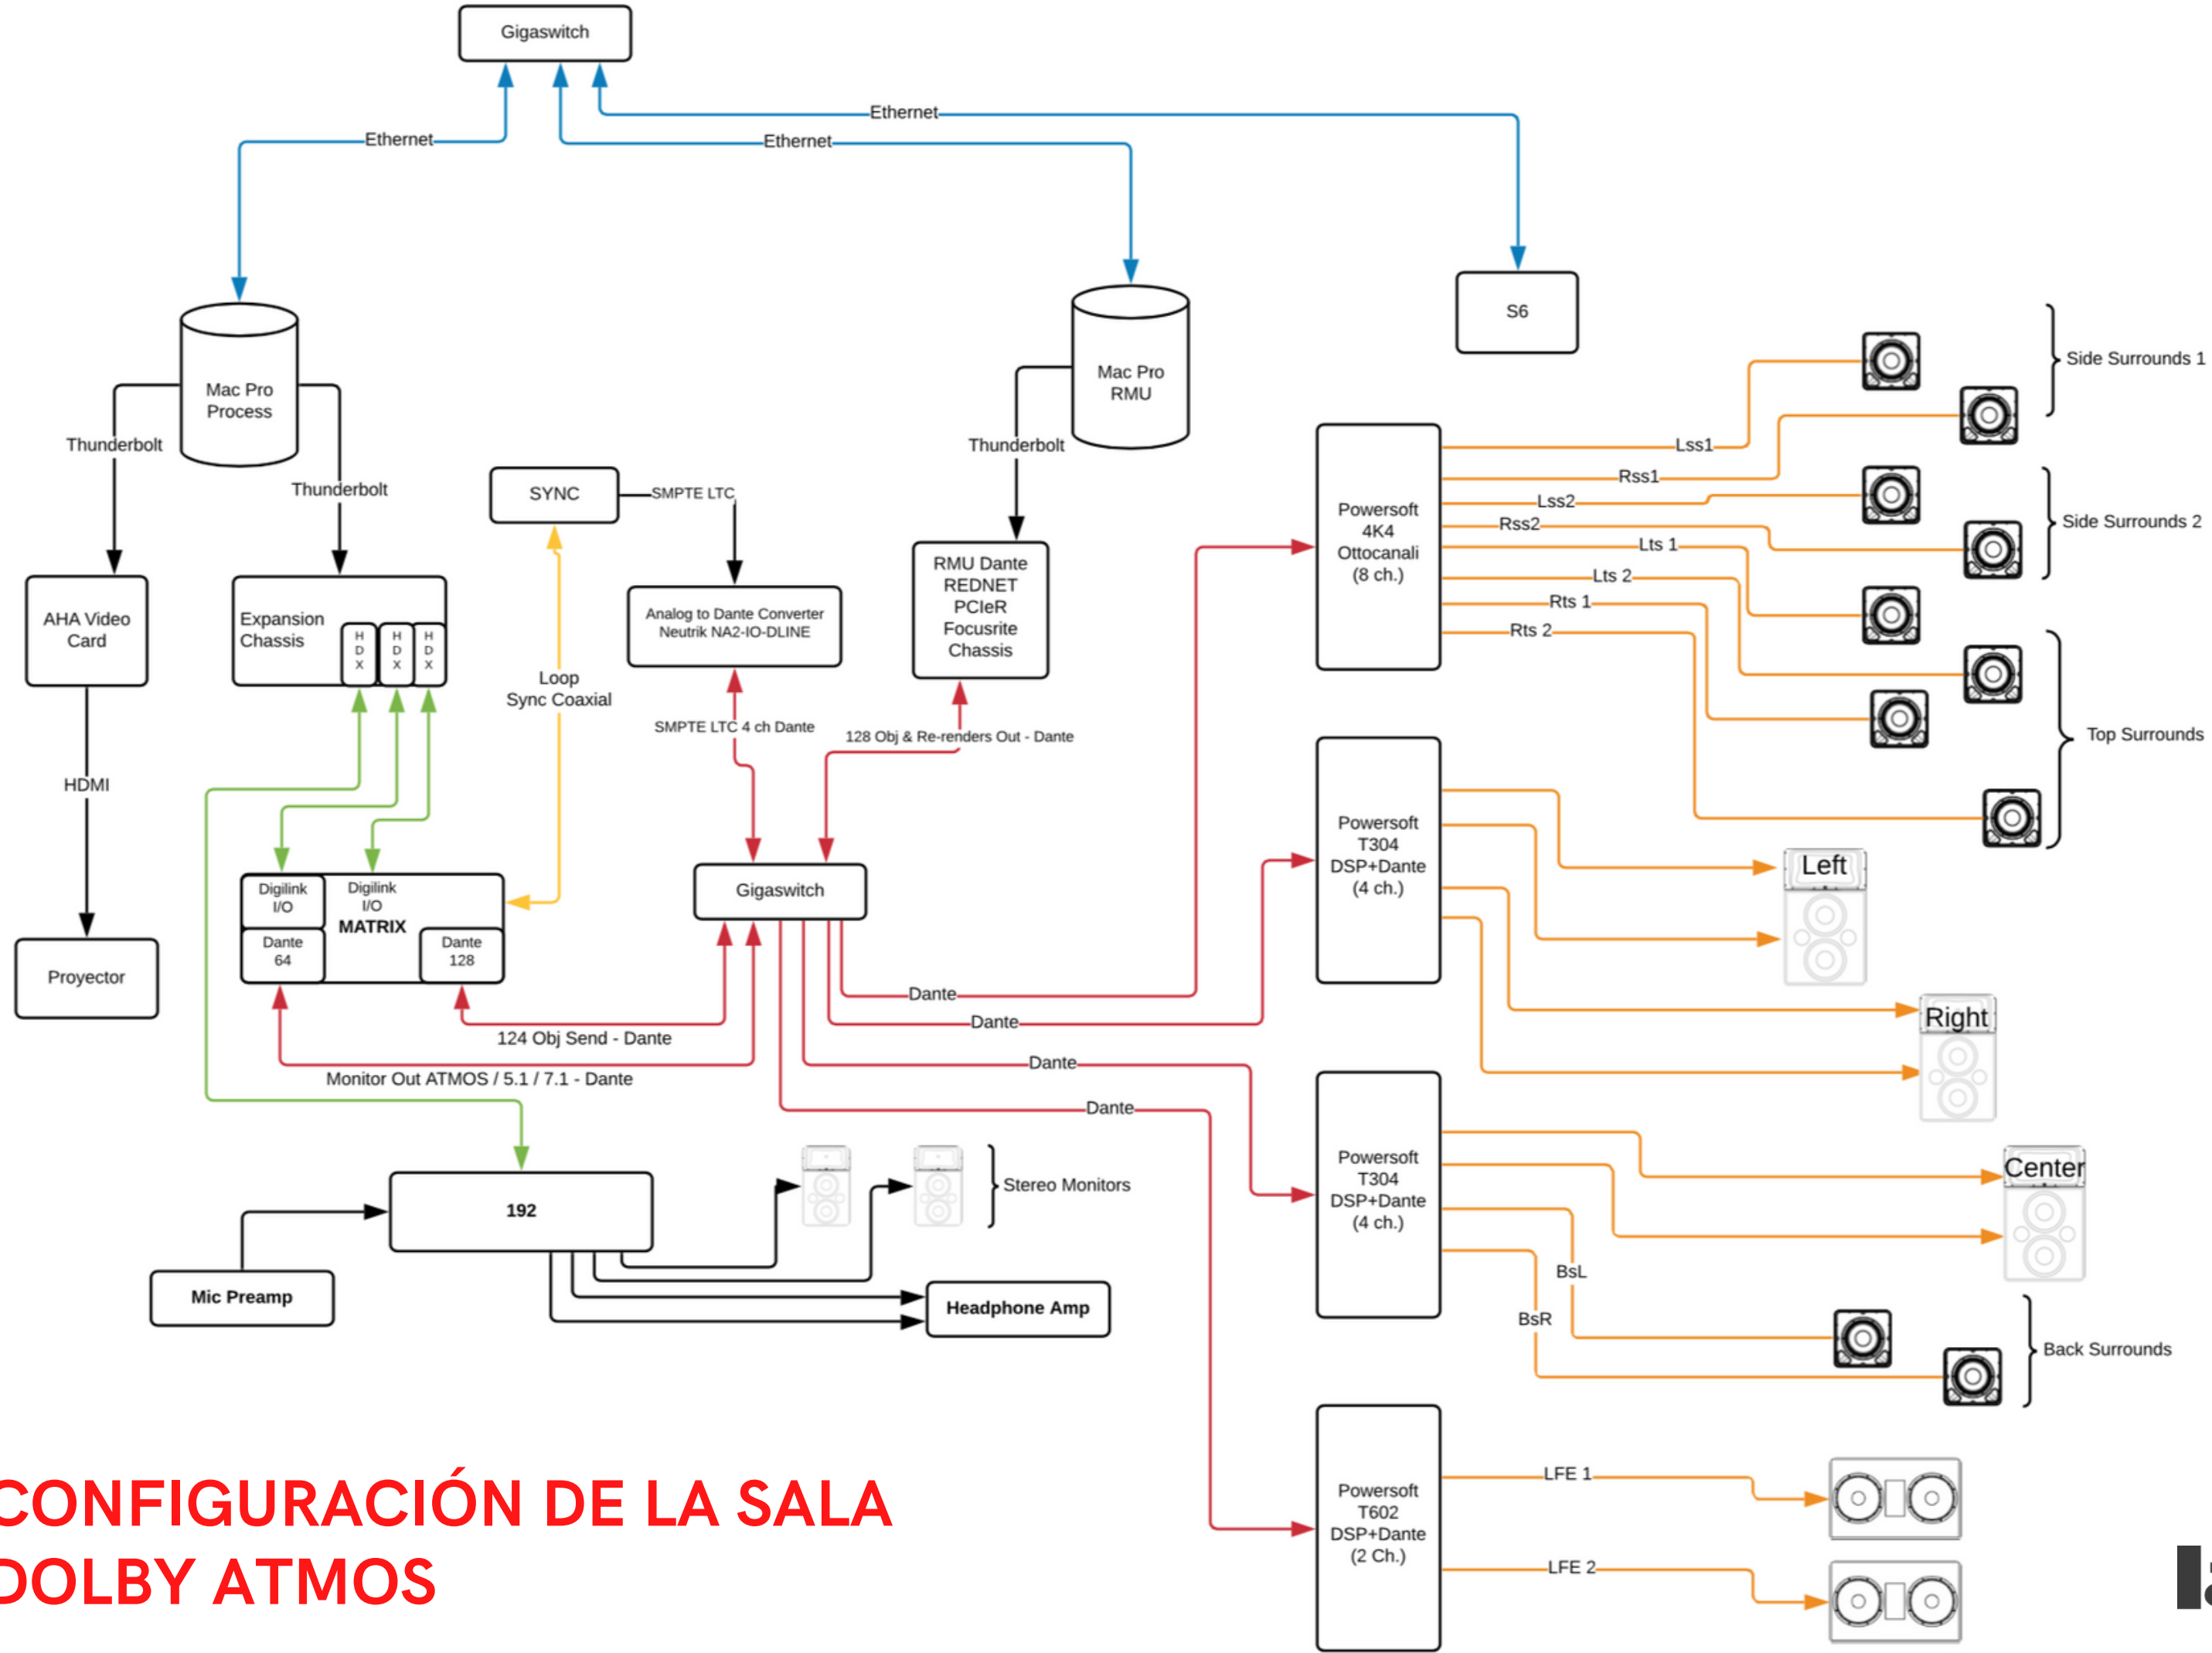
Gigaswitch

Ethernet
Ethernet
Ethernet

Mac Pro Process

Mac Pro RMU

S6

Thunderbolt
Thunderbolt
Thunderbolt

AHA Video Card

Expansion Chassis

HDX HDX HDX

SYNC

SMPTE LTC

Analog to Dante Converter Neutrik NA2-IO-DLINE

RMU Dante REDNET PCIeR Focusrite Chassis

Loop Sync Coaxial

SMPTE LTC 4 ch Dante

128 Obj & Re-renders Out - Dante

HDMI

Proyector

Digilink I/O
Digilink I/O
MATRIX
Dante 64
Dante 128

Gigaswitch

124 Obj Send - Dante

Monitor Out ATMOS / 5.1 / 7.1 - Dante

Dante
Dante
Dante
Dante

Powersoft 4K4 Ottocanali (8 ch.)

Lss1
Rss1
Lss2
Rss2
Lts 1
Lts 2
Rts 1
Rts 2

Side Surrounds 1
Side Surrounds 2
Top Surrounds

Powersoft T304 DSP+Dante (4 ch.)

Left
Right

Powersoft T304 DSP+Dante (4 ch.)

Center
BsL
BsR
Back Surrounds

Powersoft T602 DSP+Dante (2 Ch.)

LFE 1
LFE 2

192

Stereo Monitors

Mic Preamp

Headphone Amp

CONFIGURACIÓN DE LA SALA DOLBY ATMOS